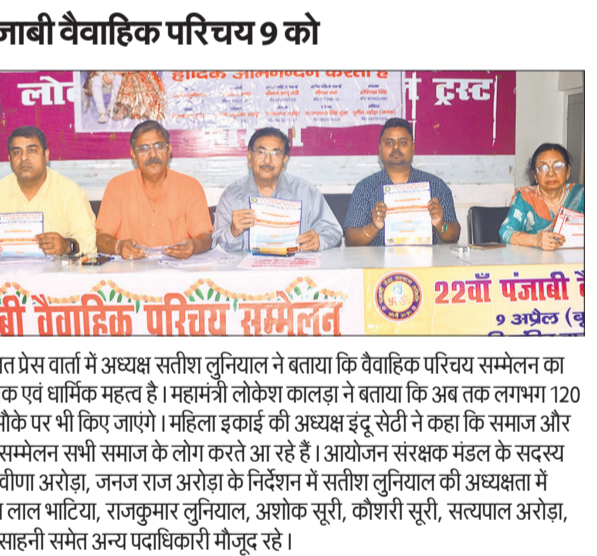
जाबी वैवाहिक परिचय 9 को

हार्दिक अभिनन्दन करता है

लो ट्रस्ट

बी वैवाहिक परिचय सम्मेलन

22वाँ पंजाबी

9 अप्रैल (बु

त प्रेस वार्ता में अध्यक्ष सतीश लुनियाल ने बताया कि वैवाहिक परिचय सम्मेलन का क एवं धार्मिक महत्व है। महामंत्री लोकेश कालड़ा ने बताया कि अब तक लगभग 120 मौके पर भी किए जाएंगे। महिला इकाई की अध्यक्ष इंदू सेठी ने कहा कि समाज और सम्मेलन सभी समाज के लोग करते आ रहे हैं। आयोजन संरक्षक मंडल के सदस्य वीणा अरोड़ा, जनज राज अरोड़ा के निर्देशन में सतीश लुनियाल की अध्यक्षता में लाल भाटिया, राजकुमार लुनियाल, अशोक सूरी, कौशरी सूरी, सत्यपाल अरोड़ा, साहनी समेत अन्य पदाधिकारी मौजूद रहे।